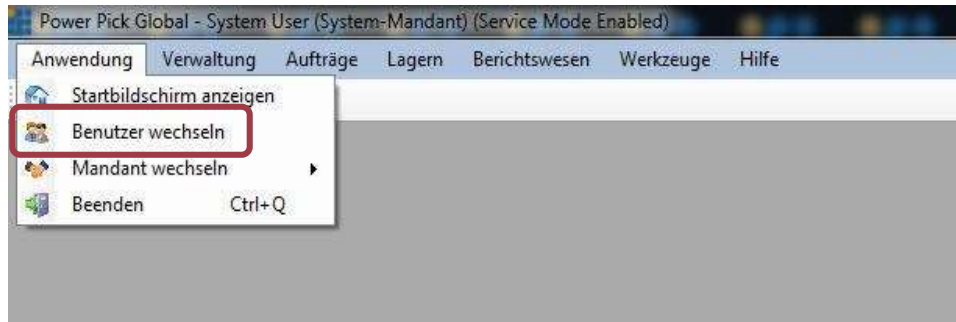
Power Pick Global - System User (System-Mandant) (Service Mode Enabled)

Anwendung Verwaltung Aufträge Lagern Berichtswesen Werkzeuge Hilfe

Startbildschirm anzeigen
Benutzer wechseln
Mandant wechseln
Beenden Ctrl+Q